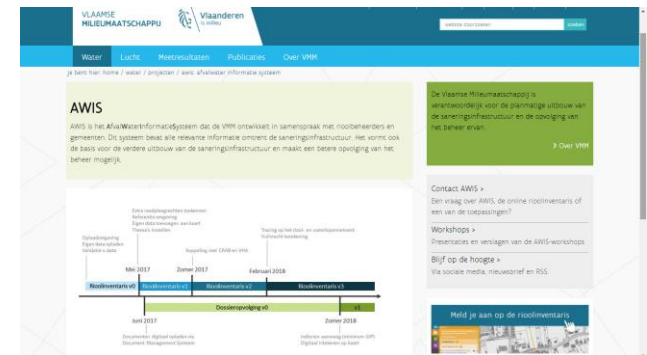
VLAAMSE MILIEUMAATSCHAPPIJ
Vlaanderen is milieu

website doorzoeken
zoeken

Water Lucht Meetresultaten Publicaties Over VMM

je bent hier: home / water / projecten / awis: afvalwater informatie systeem

AWIS

AWIS is het AfvalWaterInformatieSysteem dat de VMM ontwikkelt in samenspraak met rioolbeheerders en gemeenten. Dit systeem bevat alle relevante informatie omtrent de saneringsinfrastructuur. Het vormt ook de basis voor de verdere uitbouw van de saneringsinfrastructuur en maakt een betere opvolging van het beheer mogelijk.

De Vlaamse Milieumaatschappij is verantwoordelijk voor de planmatige uitbouw van de saneringsinfrastructuur en de opvolging van het beheer ervan.

› Over VMM

Contact AWIS ›
Een vraag over AWIS, de online rioolinventaris of een van de toepassingen?

Workshops ›
Presentaties en verslagen van de AWIS-workshops

Blijf op de hoogte ›
Via sociale media, nieuwsbrief en RSS

Meld je aan op de rioolinventaris

Opladingsomgeving
Eigen data opladen
Validatie v data

Extra raadplegingsfuncties toekennen
Referentie-omgeving
Eigen data inlezen aan kaart
Thema's inzetten

Koppeling met CAAB en VHA

Tracing op het stroom- en zuiveringsnetwerk
Toetsing hydraulische berekening

Mei 2017
Zomer 2017
Februari 2018

Rioolinventaris v0
Rioolinventaris v1
Rioolinventaris v2
Rioolinventaris v3

Dossieropvolging v0
v1

Juni 2017
Zomer 2018

Documenten digitaal opladen via Document Management Systeem

Indienen aanvraag (Minimum DIP)
Digitaal indienen op kaart